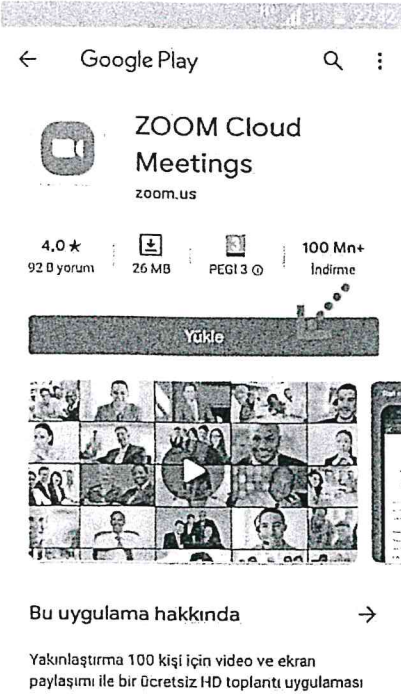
22:42

Google Play

ZOOM Cloud Meetings
zoom.us

4,0 ★
92 B yorum

26 MB

PEGI 3 ⓘ

100 Mn+
İndirme

Yükle

Bu uygulama hakkında →

Yakınlaştırma 100 kişi için video ve ekran paylaşımı ile bir ücretsiz HD toplantı uygulaması